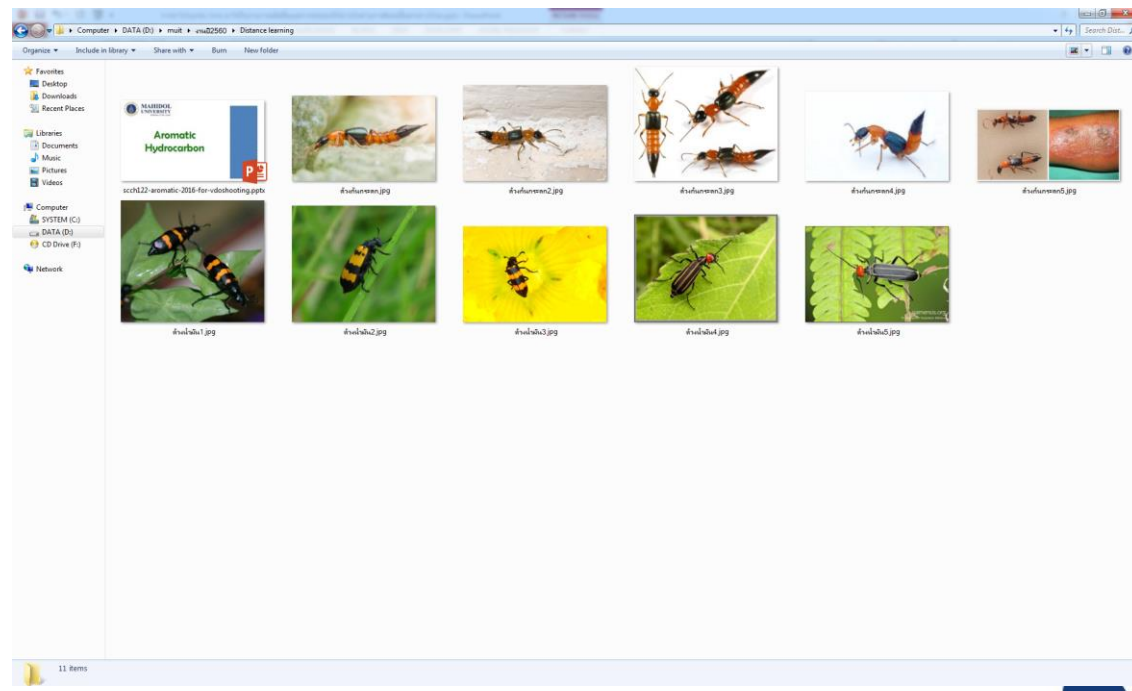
Computer ▸ DATA (D:) ▸ muit ▸ งาน2560 ▸ Distance learning

Search Dist...

Organize ▾ Include in library ▾ Share with ▾ Burn New folder

Favorites
Desktop
Downloads
Recent Places

Libraries
Documents
Music
Pictures
Videos

Computer
SYSTEM (C:)
DATA (D:)
CD Drive (F:)

Network

MAHIDOL UNIVERSITY

Aromatic Hydrocarbon

scch122-aromatic-2016-for-vdoshooting.pptx

ด้วงก้นกระดก.jpg

ด้วงก้นกระดก2.jpg

ด้วงก้นกระดก3.jpg

ด้วงก้นกระดก4.jpg

ด้วงก้นกระดก5.jpg

ด้วงน้ำมัน1.jpg

ด้วงน้ำมัน2.jpg

ด้วงน้ำมัน3.jpg

ด้วงน้ำมัน4.jpg

ด้วงน้ำมัน5.jpg

11 items